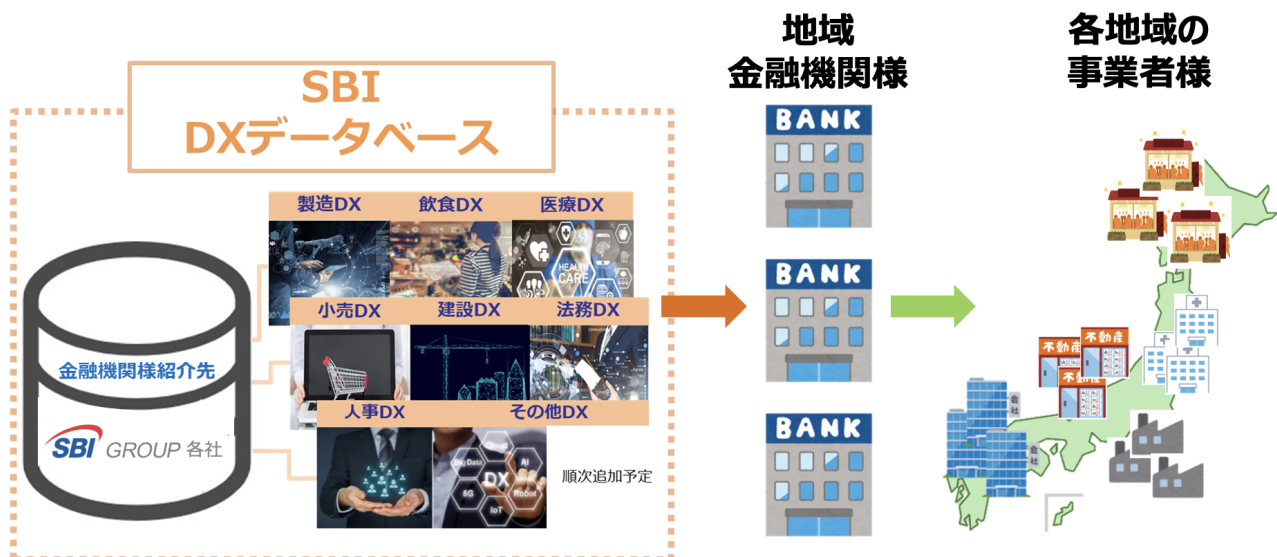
SBI
DXデータベース

地域
金融機関様

各地域の
事業者様

製造DX
飲食DX
医療DX

HEALTH CARE

小売DX
建設DX
法務DX

人事DX
その他DX

Big Data
AI
DX
5G
Robot
IoT

順次追加予定

金融機関様紹介先

SBI GROUP 各社

BANK
BANK
BANK

不動産
不動産
不動産

会社
会社